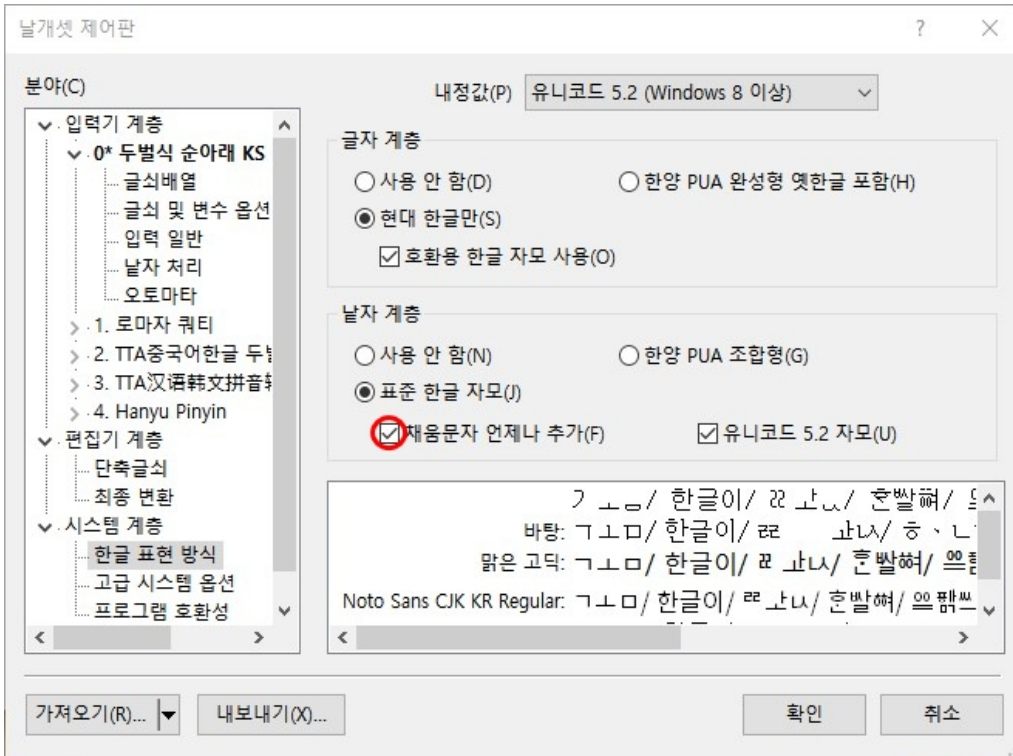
날개셋 제어판

?

분야(C)

입력기 계층
0* 두벌식 순아래 KS
글쇠배열
글쇠 및 변수 옵션
입력 일반
낱자 처리
오토마타
1. 로마자 쿼티
2. TTA중국어한글 두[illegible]
3. TTA汉语韩文拼音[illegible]
4. Hanyu Pinyin
편집기 계층
단축글쇠
최종 변환
시스템 계층
한글 표현 방식
고급 시스템 옵션
프로그램 호환성

내정값(P) 유니코드 5.2 (Windows 8 이상)

글자 계층
사용 안 함(D)
한양 PUA 완성형 옛한글 포함(H)
현대 한글만(S)
호환용 한글 자모 사용(O)

낱자 계층
사용 안 함(N)
한양 PUA 조합형(G)
표준 한글 자모(J)
채움문자 언제나 추가(F)
유니코드 5.2 자모(U)

곰/ 한글이/ ᄙ ᅪᆹ/ ᄒᆞᆫ빨ᄹᅧ/ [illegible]
바탕: 곰/ 한글이/ ᄙ ᅪᆹ/ ᄒ ᆞ ᆫ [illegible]
맑은 고딕: 곰/ 한글이/ ᄙ ᅪᆹ/ ᄒᆞᆫ빨ᄹᅧ/ ᄴ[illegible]
Noto Sans CJK KR Regular: 곰/ 한글이/ ᄙ ᅪᆹ/ ᄒᆞᆫ빨ᄹᅧ/ ᄴ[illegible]

가져오기(R)...
내보내기(X)...
확인
취소